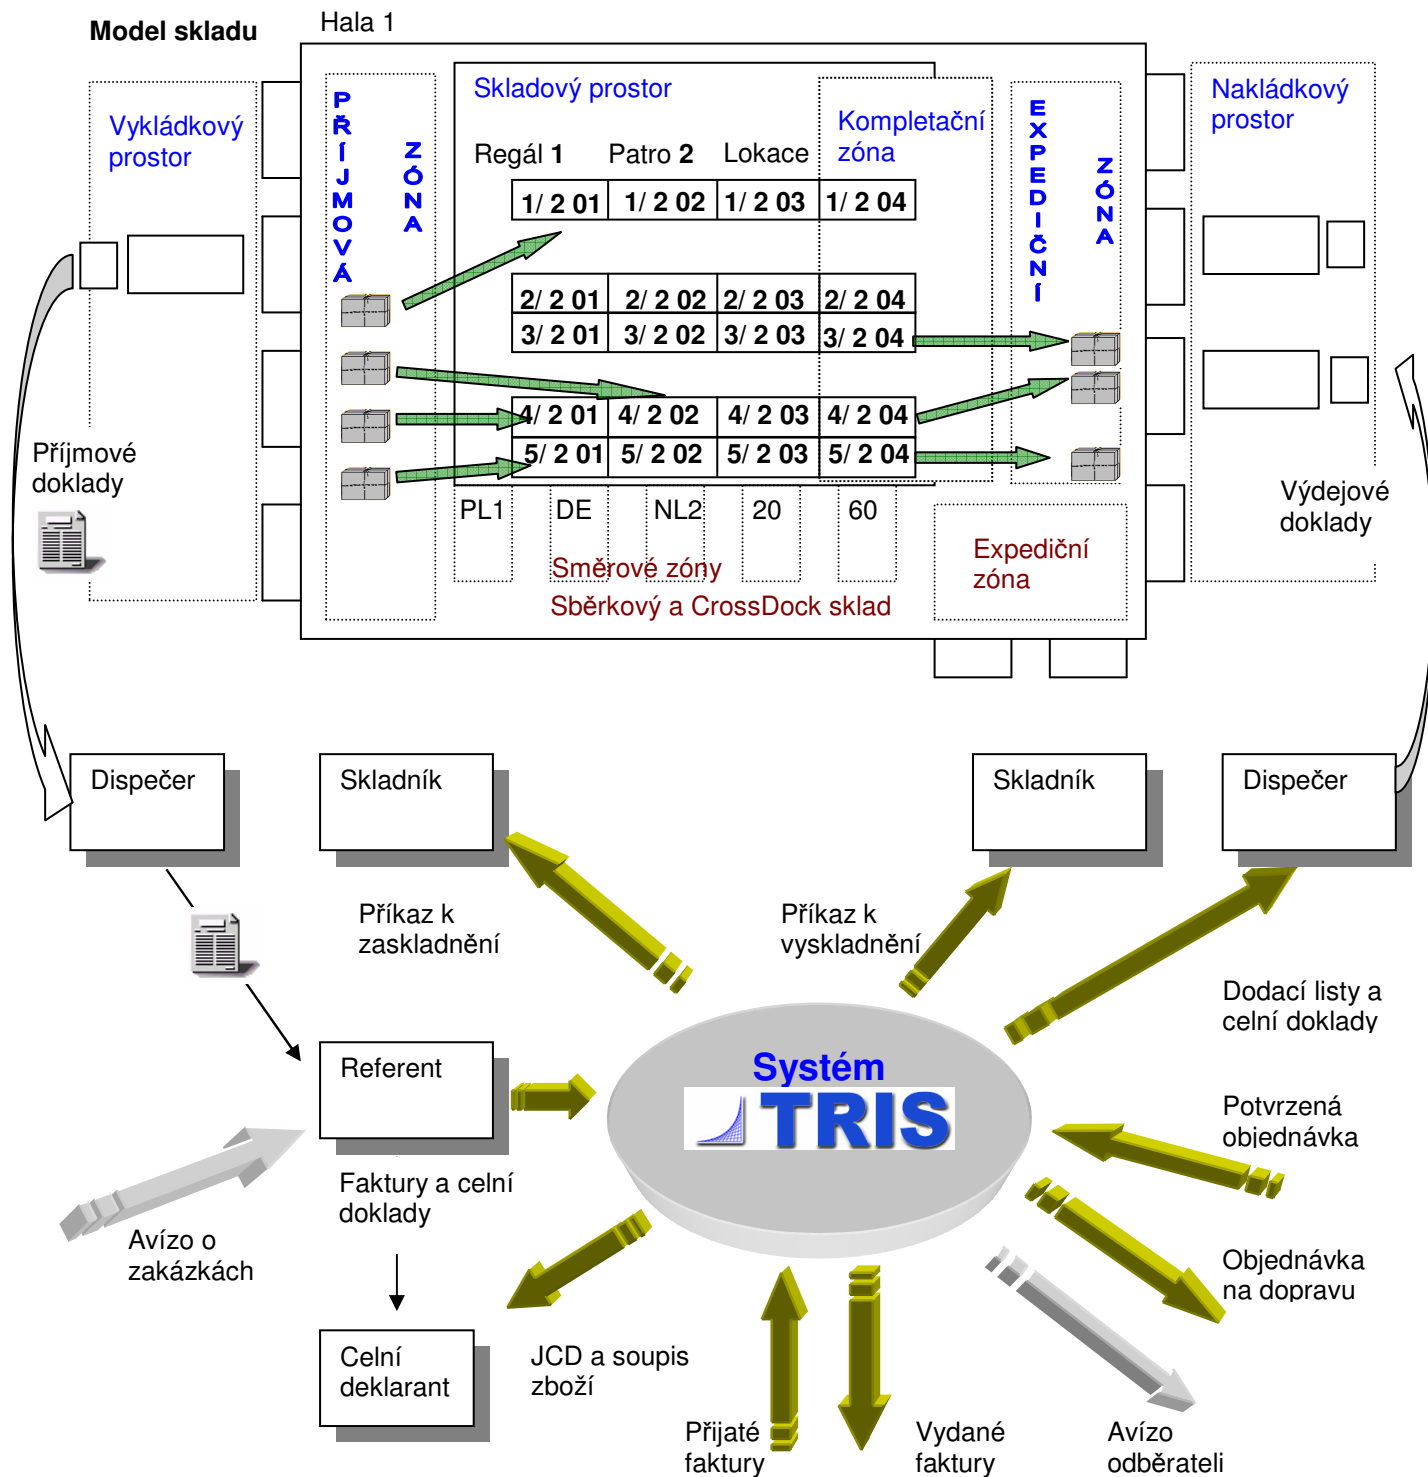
Model skladu

Hala 1

Vykládkový prostor

PŘÍJMOVÁ ZÓNA

Skladový prostor

Regál 1 Patro 2 Lokace

Kompletační zóna

EXPEDIČNÍ ZÓNA

Nakládkový prostor

| 1/ 2 01 | 1/ 2 02 | 1/ 2 03 | 1/ 2 04 |
|---|---|---|---|

| 2/ 2 01 | 2/ 2 02 | 2/ 2 03 | 2/ 2 04 |
|---|---|---|---|
| 3/ 2 01 | 3/ 2 02 | 3/ 2 03 | 3/ 2 04 |

| 4/ 2 01 | 4/ 2 02 | 4/ 2 03 | 4/ 2 04 |
|---|---|---|---|
| 5/ 2 01 | 5/ 2 02 | 5/ 2 03 | 5/ 2 04 |

Příjmové doklady

PL1 DE NL2 20 60

Směrové zóny

Sběrkový a CrossDock sklad

Expediční zóna

Výdejové doklady

Dispečer

Skladník

Skladník

Dispečer

Příkaz k zaskladnění

Příkaz k vyskladnění

Dodací listy a celní doklady

Referent

Systém TRIS

Potvrzená objednávka

Faktury a celní doklady

Avízo o zakázkách

Objednávka na dopravu

Celní deklarant

JCD a soupis zboží

Přijaté faktury

Vydané faktury

Avízo odběrateli